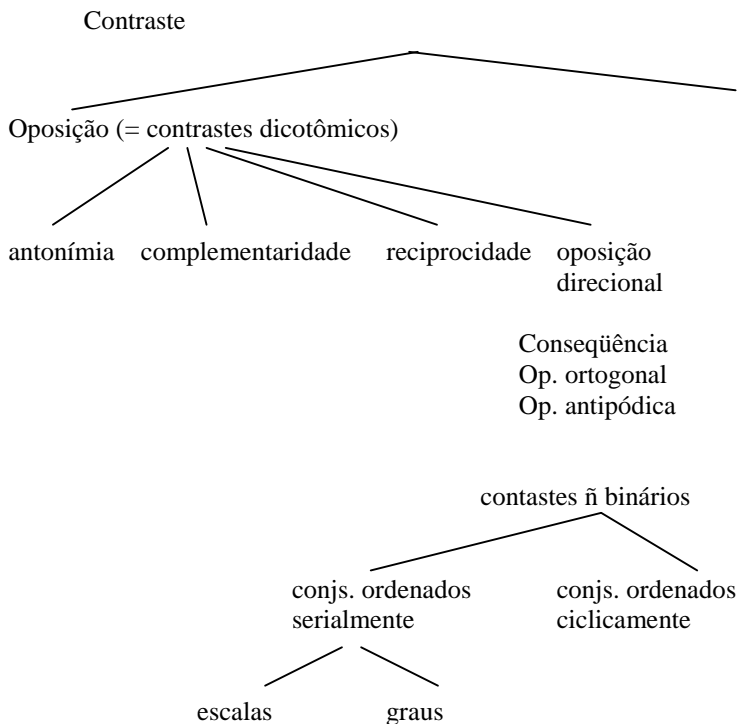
Contraste

Oposição (= contrastes dicotômicos)

antonímia complementaridade reciprocidade oposição direcional

Conseqüência
Op. ortogonal
Op. antipódica

contastes ñ binários

conjs. ordenados serialmente

conjs. ordenados ciclicamente

escalas

graus